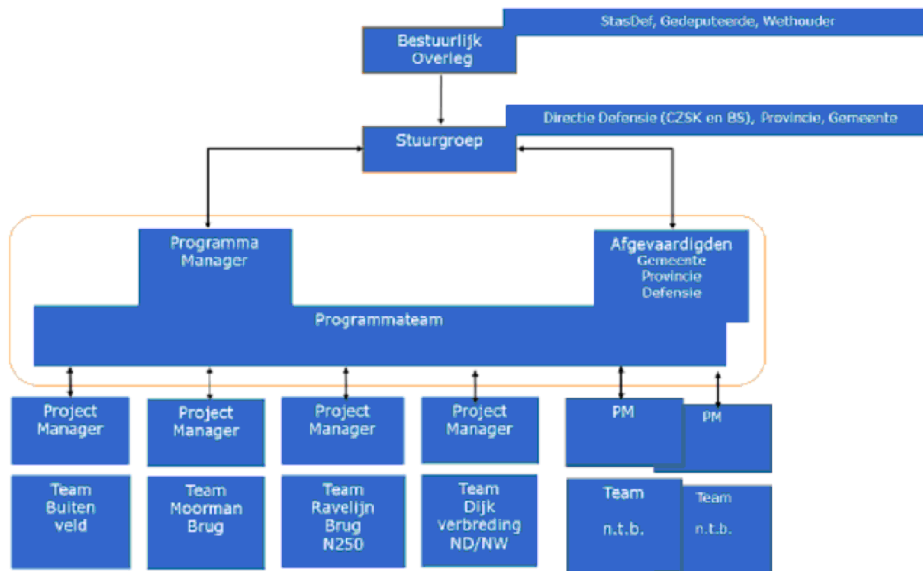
StasDef, Gedeputeerde, Wethouder

Bestuurlijk Overleg

Directie Defensie (CZSK en BS), Provincie, Gemeente

Stuurgroep

Programma Manager

Afgevaardigden
Gemeente
Provincie
Defensie

Programmateam

Project Manager

Project Manager

Project Manager

Project Manager

PM

PM

Team Buiten veld

Team Moorman Brug

Team Ravelijn Brug N250

Team Dijk verbreding ND/NW

Team n.t.b.

Team n.t.b.